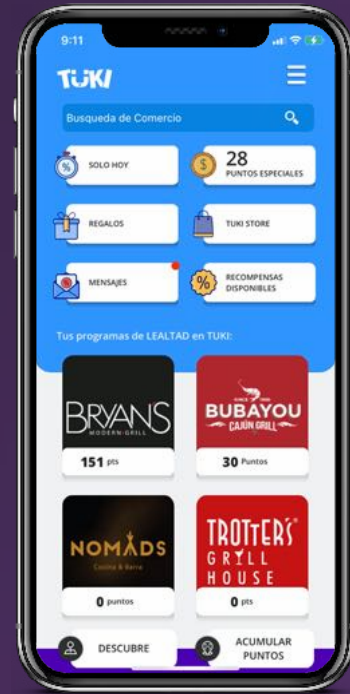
9:11

TUKI

Busqueda de Comercio

SOLO HOY

28
PUNTOS ESPECIALES

REGALOS

TUKI STORE

MENSAJES

RECOMPENSAS DISPONIBLES

Tus programas de LEALTAD en TUKI:

BRYANS
MODERN GRILL

151 pts

SINCE 1990
BUBAYOU
CAJÚN GRILL

30 Puntos

NOMADS
Cocina & Barra

0 puntos

TROTTER'S
GRILL
HOUSE

0 pts

DESCUBRE

ACUMULAR PUNTOS